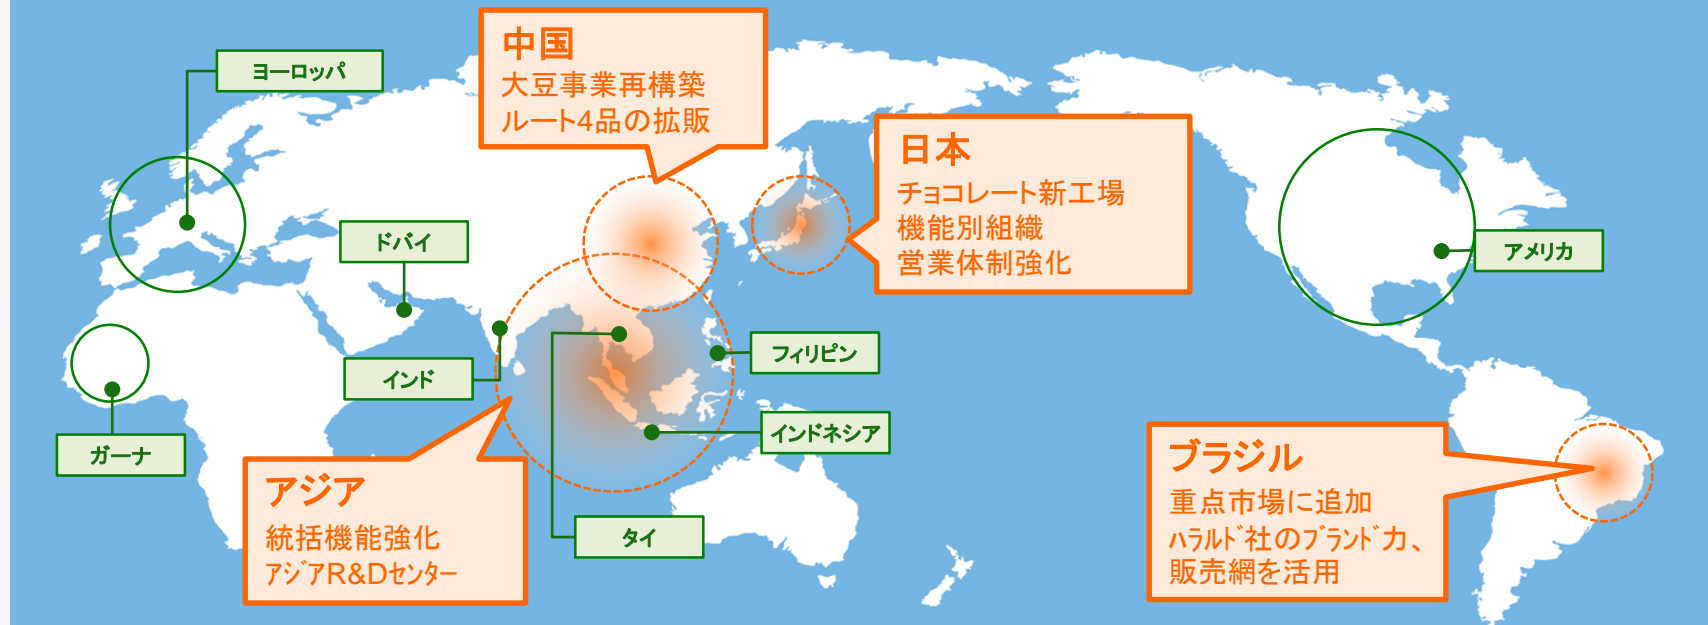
ヨーロッパ

中国
大豆事業再構築
ルート4品の拡販

日本
チョコレート新工場
機能別組織
営業体制強化

ドバイ

アメリカ

フィリピン

インド

ガーナ

インドネシア

ブラジル
重点市場に追加
ハラルド社のブランド力、
販売網を活用

アジア
統括機能強化
アジアR&Dセンター

タイ